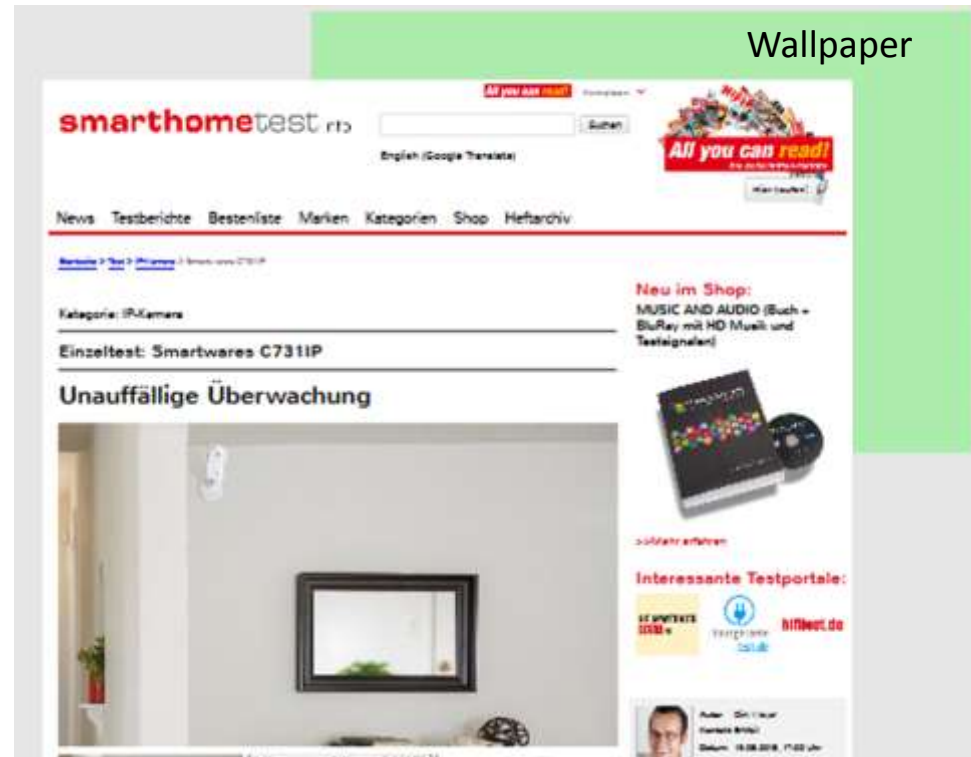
Wallpaper

All you can read! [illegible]

smarthometest

Suchen

English (Google Translate)

All you can read!

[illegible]

News Testberichte Bestenliste Marken Kategorien Shop Heftarchiv

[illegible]

Kategorie: IP-Kamera

Einzeltest: Smartwares C731IP

Unauffällige Überwachung

Neu im Shop:
MUSIC AND AUDIO (Buch + BluRay mit HD Musik und Testsignalen)

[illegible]

Interessante Testportale:

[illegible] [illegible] hifitest.de

Autor: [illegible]
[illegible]
Datum: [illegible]